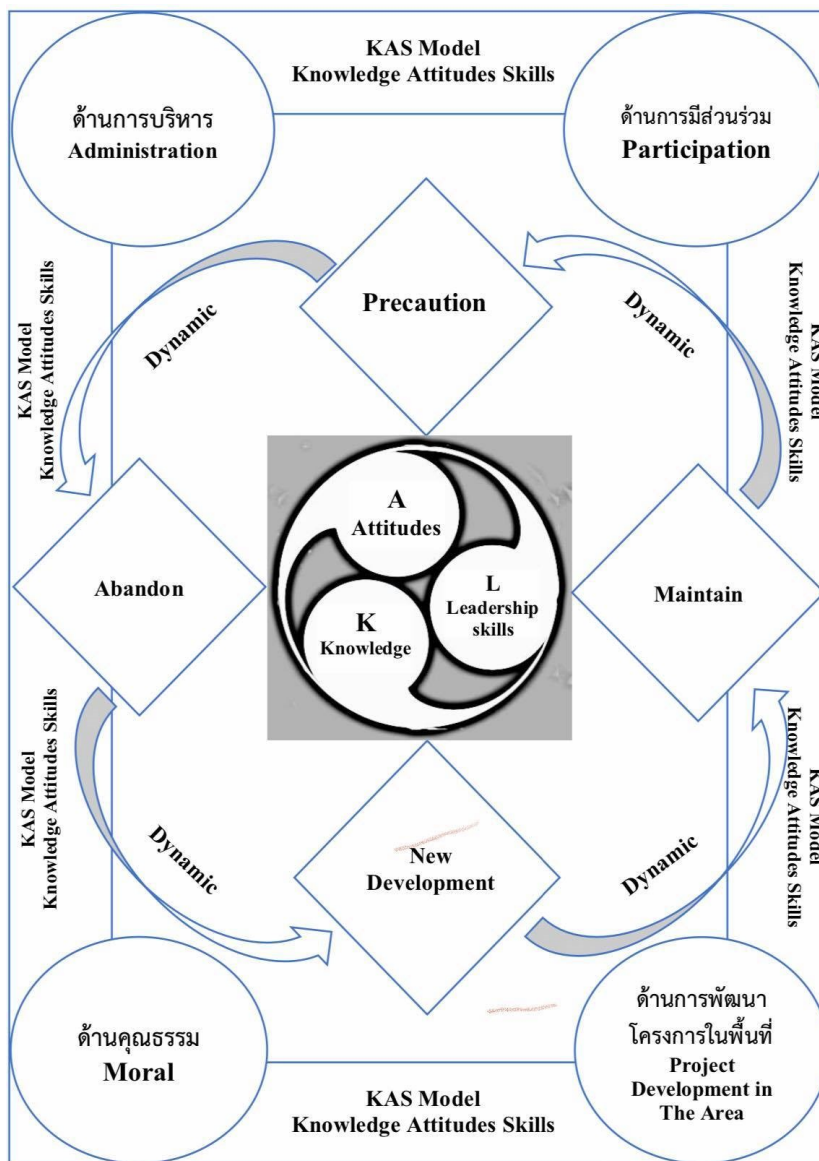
KAS Model
Knowledge Attitudes Skills

ด้านการบริหาร
Administration

ด้านการมีส่วนร่วม
Participation

KAS Model
Knowledge Attitudes Skills

Dynamic

Precaution

Dynamic

KAS Model
Knowledge Attitudes Skills

A
Attitudes

Abandon

L
Leadership skills

Maintain

K
Knowledge

KAS Model
Knowledge Attitudes Skills

Dynamic

New Development

Dynamic

KAS Model
Knowledge Attitudes Skills

ด้านคุณธรรม
Moral

ด้านการพัฒนาโครงการในพื้นที่
Project Development in The Area

KAS Model
Knowledge Attitudes Skills